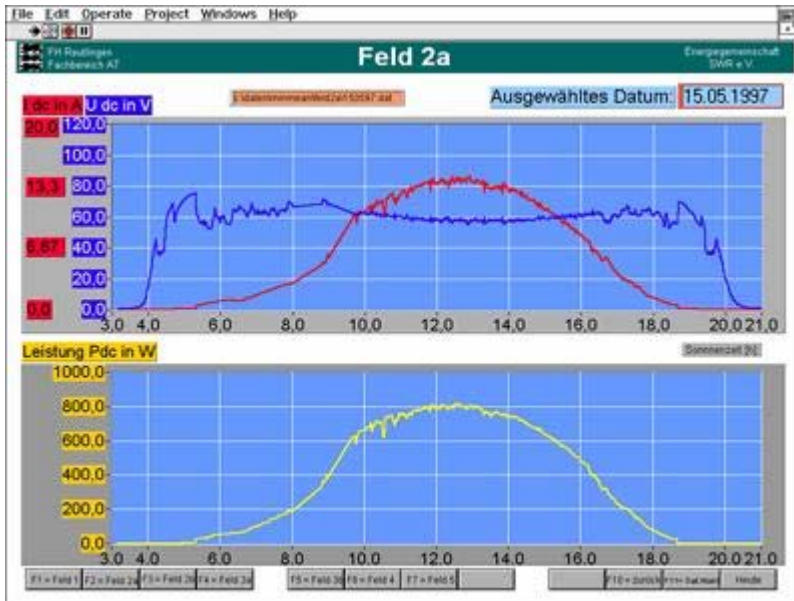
File Edit Operate Project Windows Help

FH Reutlingen
Fachbereich AT

Feld 2a

Energiegemeinschaft
SWR e.V.

I dc in A U dc in V

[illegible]

Ausgewähltes Datum: 15.05.1997

20,0 120,0
100,0
13,3 80,0
60,0
6,67 40,0
20,0
0,0 0,0

3,0 4,0 6,0 8,0 10,0 12,0 14,0 16,0 18,0 20,0 21,0

Leistung Pdc in W

Sonnenzeit [h]

1000,0
800,0
600,0
400,0
200,0
0,0

3,0 4,0 6,0 8,0 10,0 12,0 14,0 16,0 18,0 20,0 21,0

F1 = Feld 1 | F2 = Feld 2a | F3 = Feld 2b | F4 = Feld 3a | F5 = Feld 3b | F6 = Feld 4 | F7 = Feld 5 | F10 = Zurück | F11 = Sat.Mast | Heute